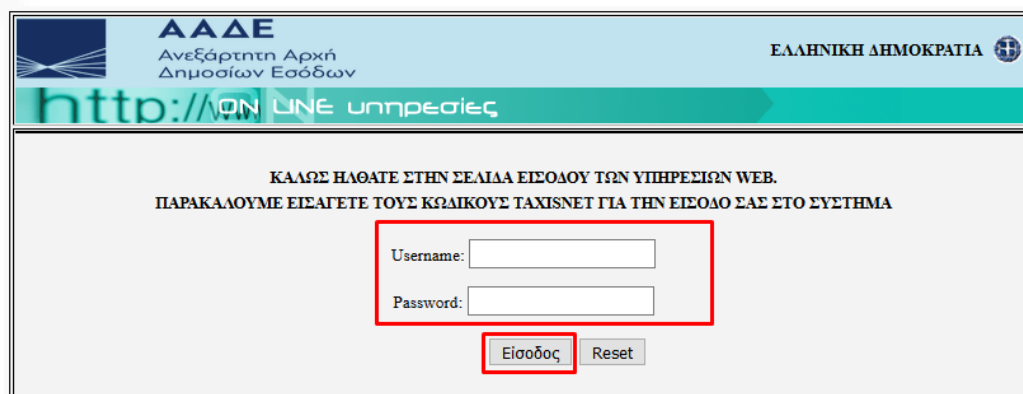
ΑΑΔΕ
Ανεξάρτητη Αρχή
Δημοσίων Εσόδων

ΕΛΛΗΝΙΚΗ ΔΗΜΟΚΡΑΤΙΑ

http://www ON LINE υπηρεσίες

ΚΑΛΩΣ ΗΛΘΑΤΕ ΣΤΗΝ ΣΕΛΙΔΑ ΕΙΣΟΔΟΥ ΤΩΝ ΥΠΗΡΕΣΙΩΝ WEB.
ΠΑΡΑΚΑΛΟΥΜΕ ΕΙΣΑΓΕΤΕ ΤΟΥΣ ΚΩΔΙΚΟΥΣ TAXISNET ΓΙΑ ΤΗΝ ΕΙΣΟΔΟ ΣΑΣ ΣΤΟ ΣΥΣΤΗΜΑ

Username:

Password:

Είσοδος Reset